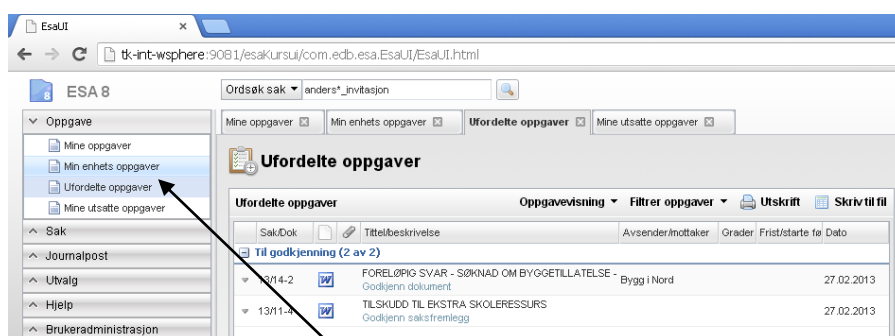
EsaUI ×

tk-int-wsphere:9081/esaKursui/com.edb.esa.EsaUI/EsaUI.html

ESA 8

Ordsøk sak ▾ anders*_invitasjon

Oppgave
Mine oppgaver
Min enhets oppgaver
Ufordelte oppgaver
Mine utsatte oppgaver
Sak
Journalpost
Utvalg
Hjelp
Brukeradministrasjon

Mine oppgaver | Min enhets oppgaver | Ufordelte oppgaver | Mine utsatte oppgaver

Ufordelte oppgaver

Ufordelte oppgaver | Oppgavevisning ▾ | Filtrer oppgaver ▾ | Utskrift | Skriv til fil

| Sak/Dok | | | Tittel/beskrivelse | Avsender/mottaker | Grader | Frist/starte fø | Dato |
|---|---|---|---|---|---|---|---|
| Til godkjenning (2 av 2) | | | | | | | |
| 13/14-2 | | | FORELØPIG SVAR - SØKNAD OM BYGGETILLATELSE - Godkjenn dokument | Bygg i Nord | | | 27.02.2013 |
| 13/11-4 | | | TILSKUDD TIL EKSTRA SKOLERESSURS Godkjenn saksfremlegg | | | | 27.02.2013 |